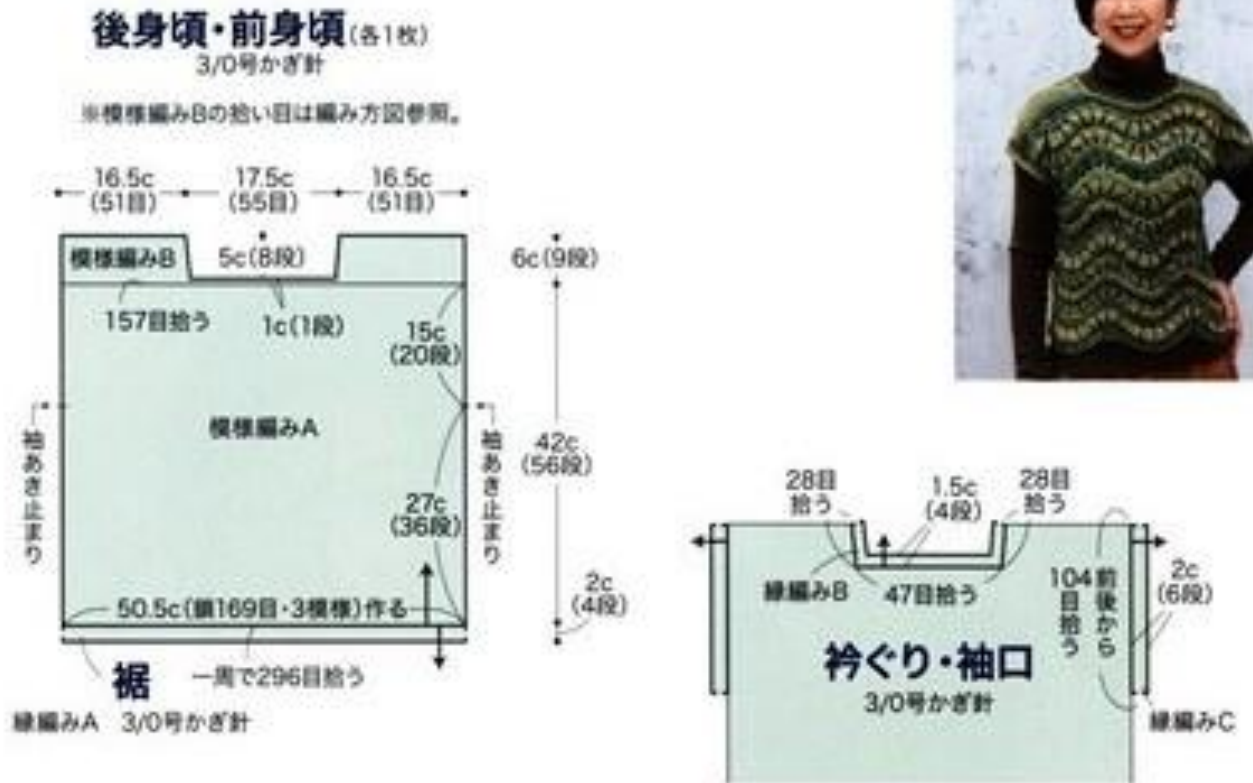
後身頃・前身頃(各1枚)
3/0号かぎ針

※模様編みBの拾い目は編み方図参照。

16.5c (51目)
17.5c (55目)
16.5c (51目)

模様編みB
5c(8段)
6c(9段)
157目拾う
1c(1段)
15c (20段)
模様編みA
袖あき止まり
袖あき止まり
42c (56段)
27c (36段)
2c (4段)
50.5c(鎖169目・3模様)作る
一周で296目拾う

縁編みA 3/0号かぎ針

28目拾う
1.5c (4段)
28目拾う
縁編みB
47目拾う
104目拾う
前後から
2c (6段)
衿ぐり・袖口
3/0号かぎ針
縁編みC